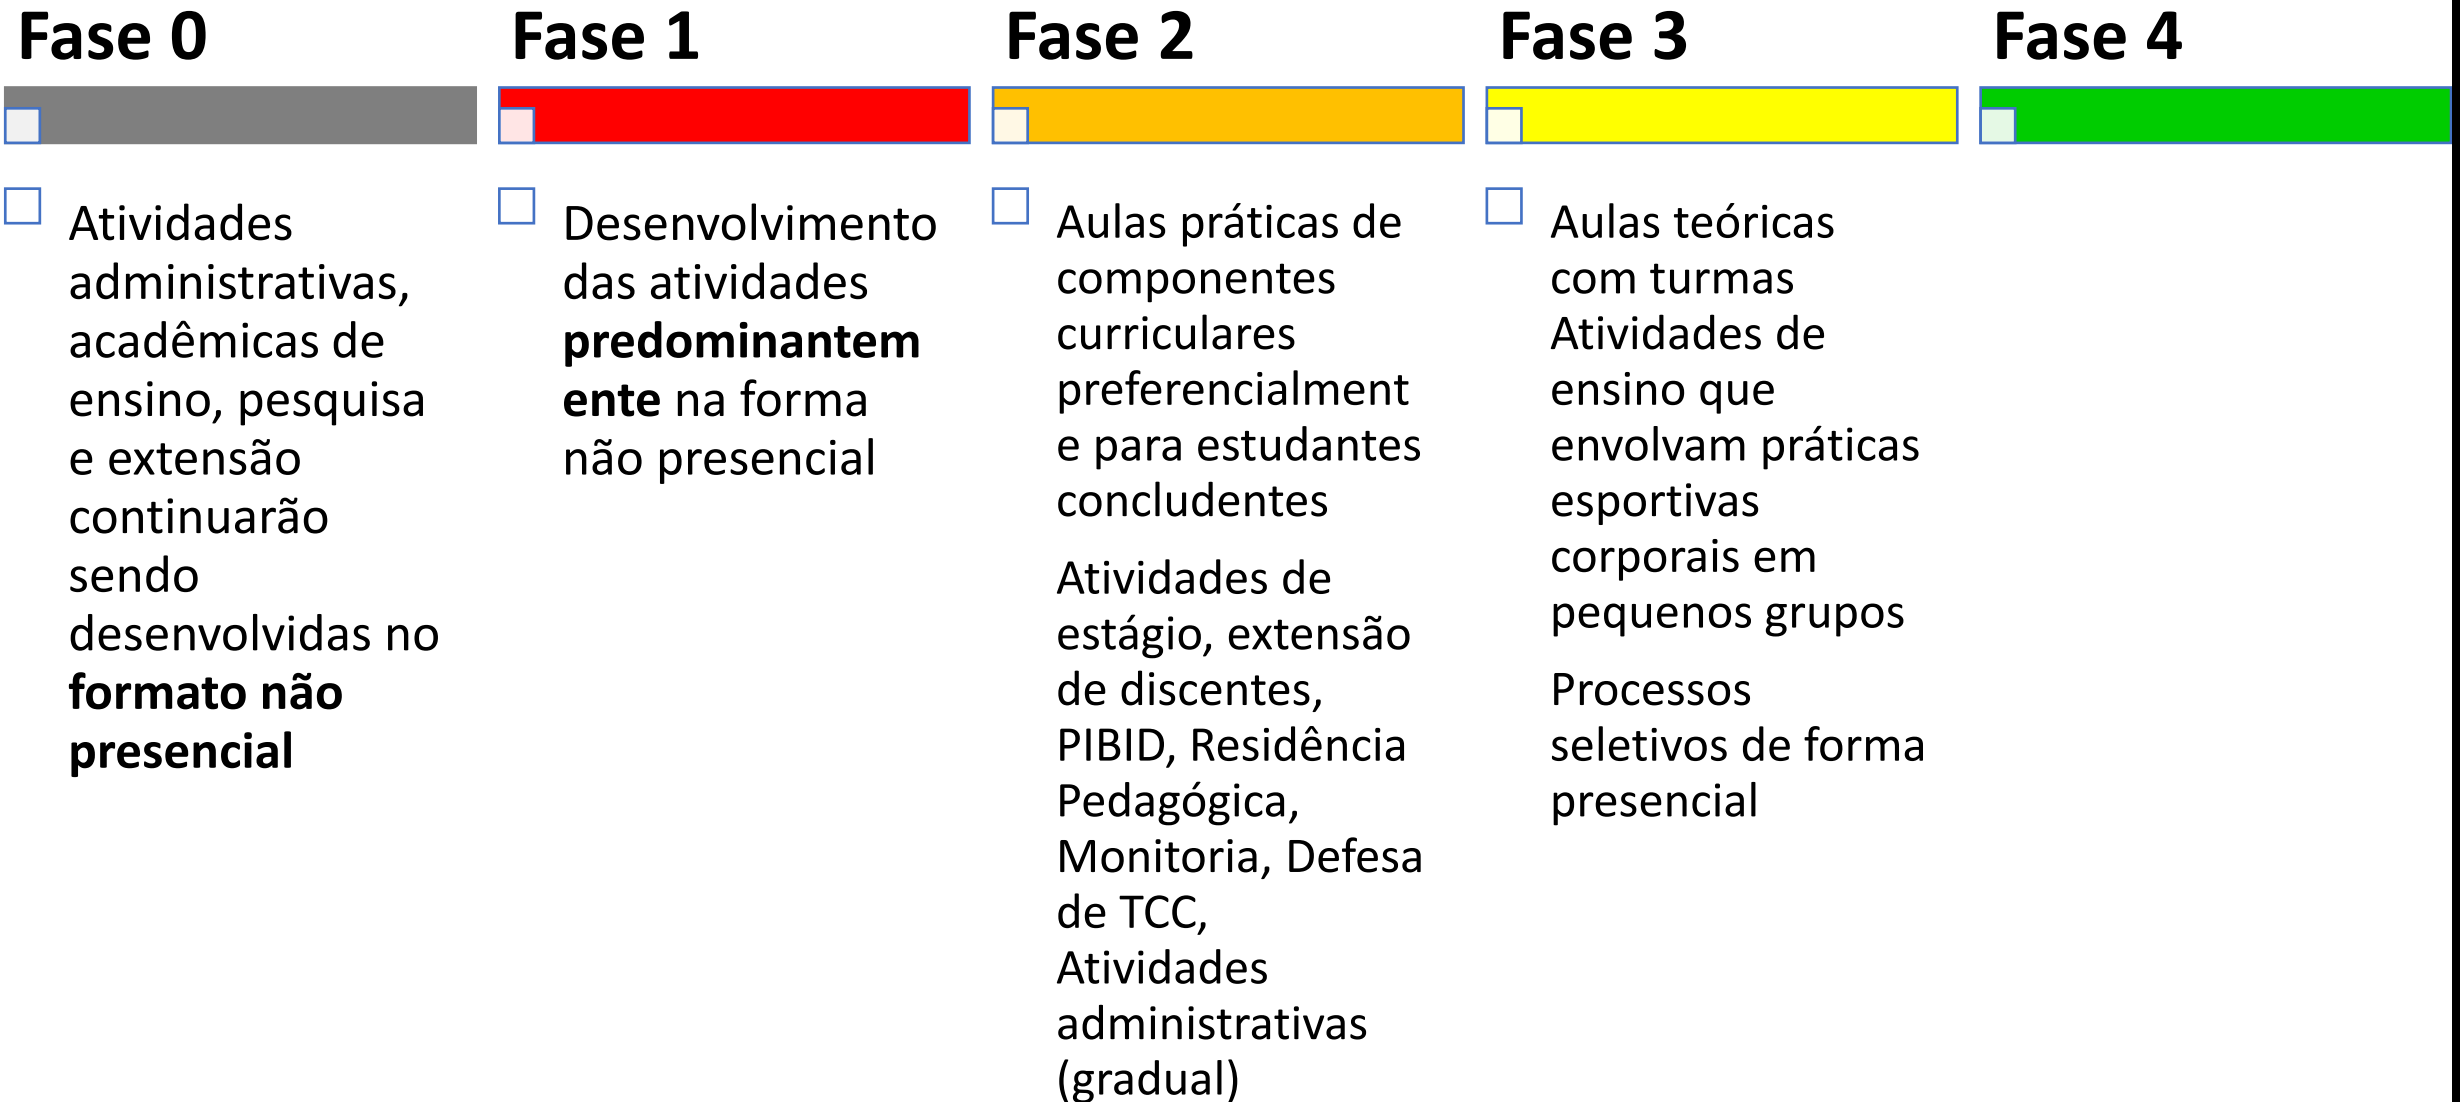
Fase 0

Atividades administrativas, acadêmicas de ensino, pesquisa e extensão continuarão sendo desenvolvidas no **formato não presencial**

Fase 1

Desenvolvimento das atividades **predominantemente** na forma não presencial

Fase 2

Aulas práticas de componentes curriculares preferencialmente e para estudantes concludentes

Atividades de estágio, extensão de discentes, PIBID, Residência Pedagógica, Monitoria, Defesa de TCC, Atividades administrativas (gradual)

Fase 3

Aulas teóricas com turmas Atividades de ensino que envolvam práticas esportivas corporais em pequenos grupos

Processos seletivos de forma presencial

Fase 4